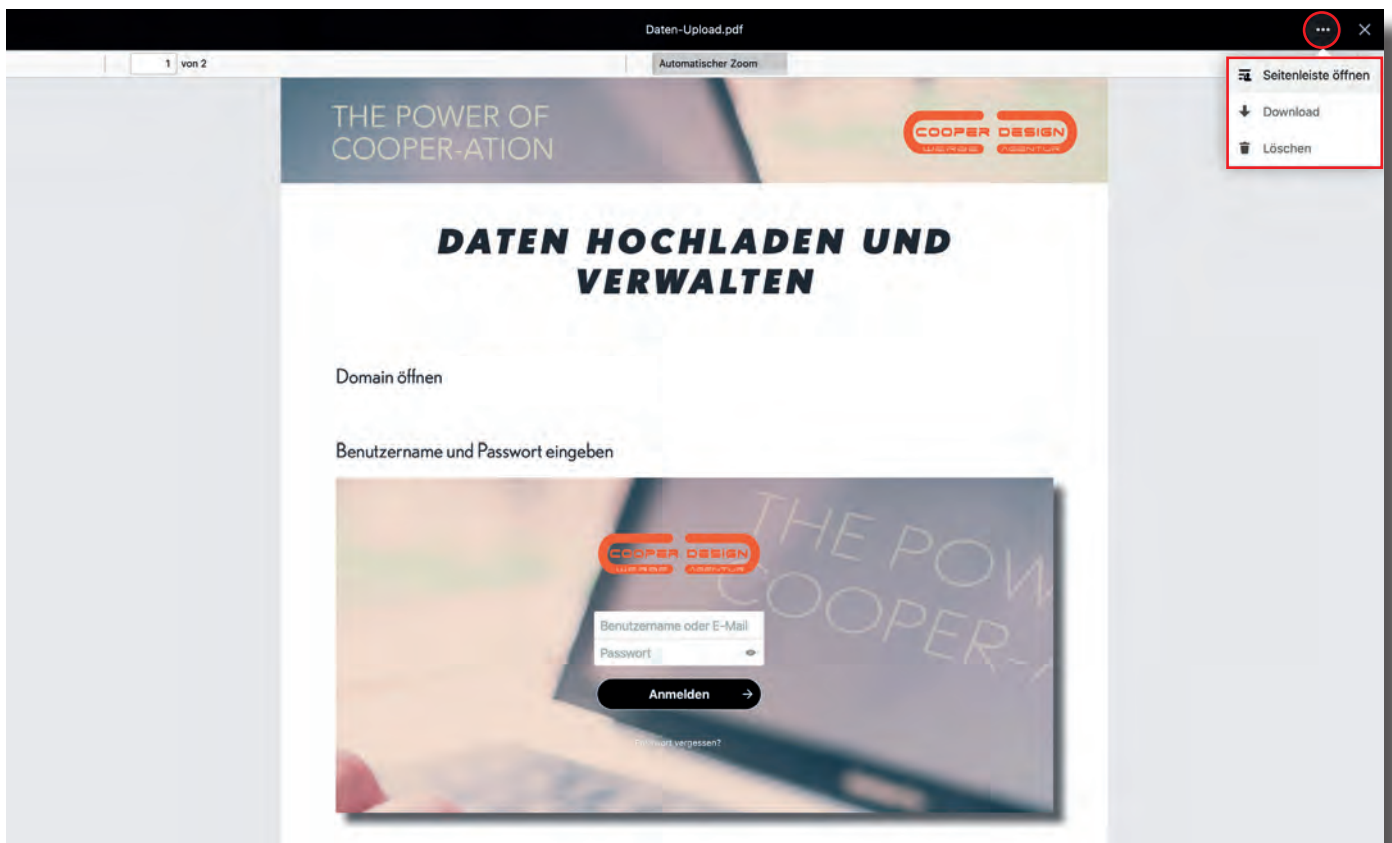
Daten-Upload.pdf

1 von 2

Automatischer Zoom

Seitenleiste öffnen

Download

Löschen

THE POWER OF COOPER-ATION

COOPER DESIGN
WERBE AGENTUR

DATEN HOCHLADEN UND VERWALTEN

Domain öffnen

Benutzername und Passwort eingeben

COOPER DESIGN
WERBE AGENTUR

THE POW
COOPER-

Benutzername oder E-Mail

Passwort

Anmelden

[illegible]wort vergessen?